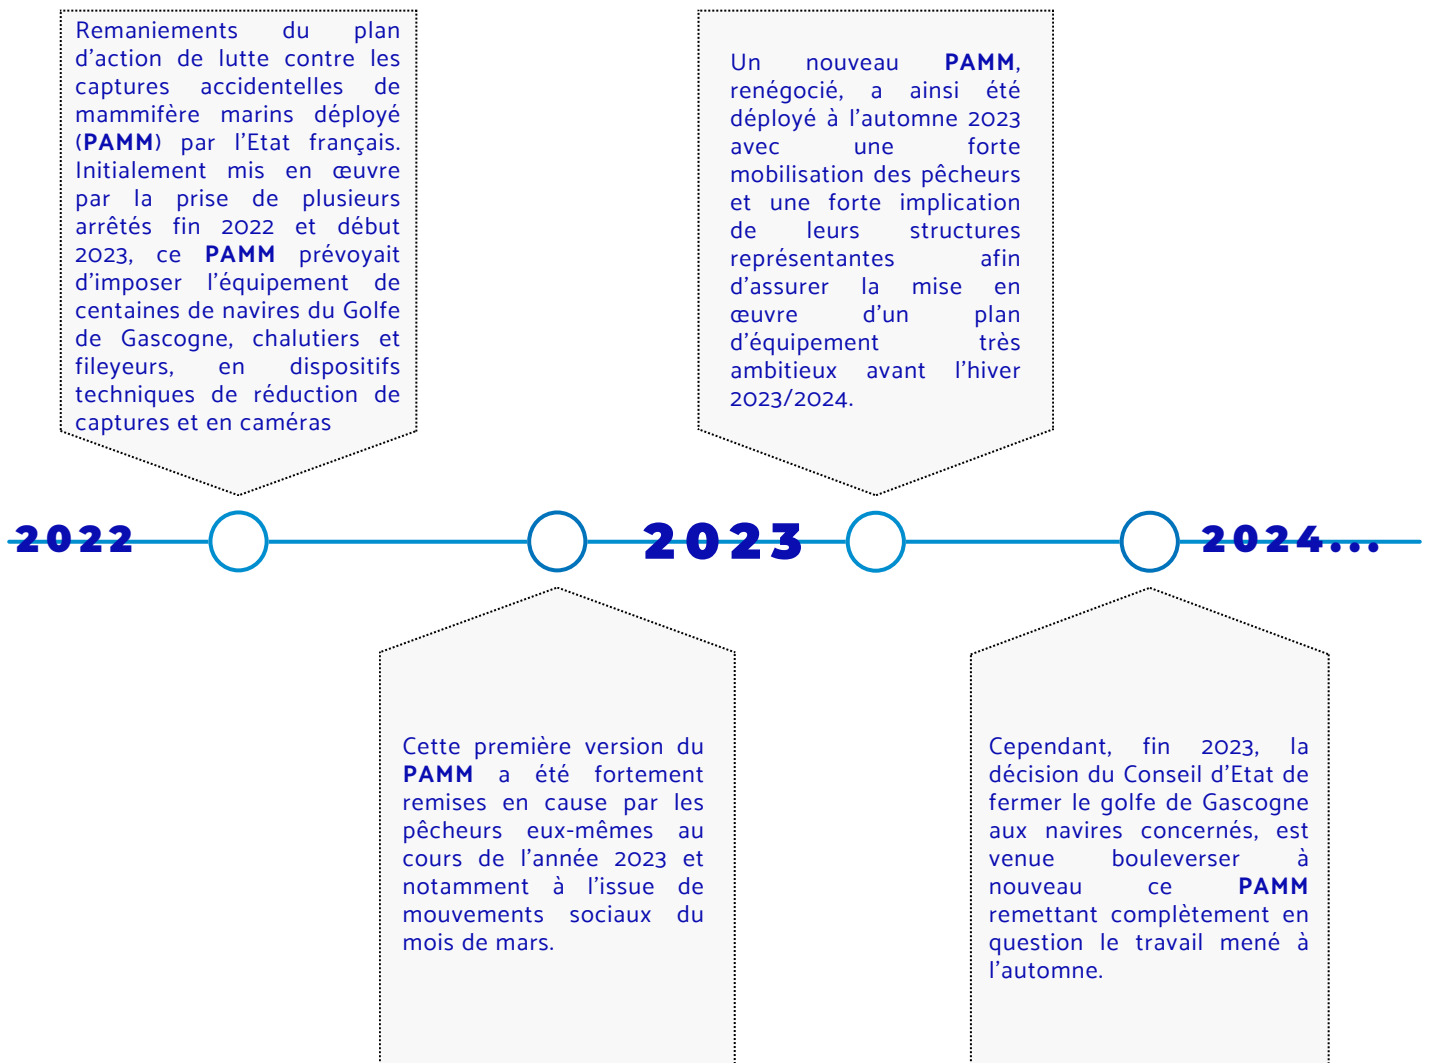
Remaniements du plan d'action de lutte contre les captures accidentelles de mammifère marins déployé (PAMM) par l'Etat français. Initialement mis en œuvre par la prise de plusieurs arrêtés fin 2022 et début 2023, ce PAMM prévoyait d'imposer l'équipement de centaines de navires du Golfe de Gascogne, chalutiers et fileyeurs, en dispositifs techniques de réduction de captures et en caméras

Un nouveau PAMM, renégocié, a ainsi été déployé à l'automne 2023 avec une forte mobilisation des pêcheurs et une forte implication de leurs structures représentantes afin d'assurer la mise en œuvre d'un plan d'équipement très ambitieux avant l'hiver 2023/2024.

2022

2023

2024...

Cette première version du PAMM a été fortement remises en cause par les pêcheurs eux-mêmes au cours de l'année 2023 et notamment à l'issue de mouvements sociaux du mois de mars.

Cependant, fin 2023, la décision du Conseil d'Etat de fermer le golfe de Gascogne aux navires concernés, est venue bouleverser à nouveau ce PAMM remettant complètement en question le travail mené à l'automne.